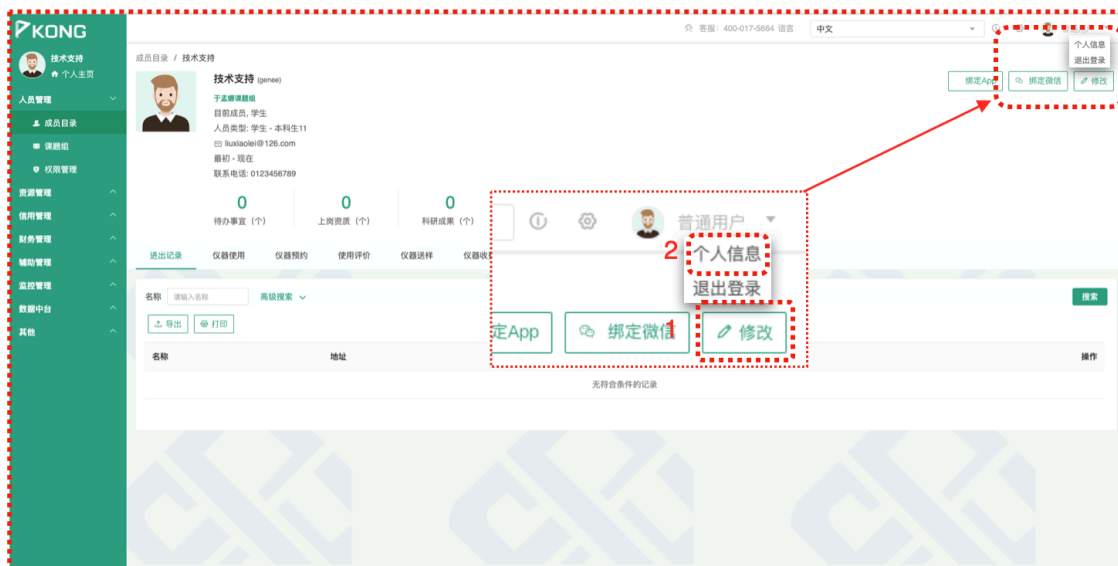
KONG

技术支持
个人主页

人员管理
成员目录
课题组
权限管理
资源管理
信用管理
财务管理
辅助管理
监控管理
数据中台
其他

客服: 400-017-5664 语言 中文

个人信息
退出登录

成员目录 / 技术支持

技术支持 (genee)
于孟娜课题组
目前成员, 学生
人员类型: 学生 - 本科生11
liuxiaolei@126.com
最初 - 现在
联系电话: 0123456789

绑定App 绑定微信 修改

0 待办事宜（个）
0 上岗资质（个）
0 科研成果（个）

普通用户
2 个人信息
退出登录
定App 绑定微信 1 修改

进出记录 仪器使用 仪器预约 使用评价 仪器送样 仪器收

名称 请输入名称 高级搜索
搜索
导出 打印

| 名称 | 地址 | 操作 |
|---|---|---|
| 无符合条件的记录 | | |